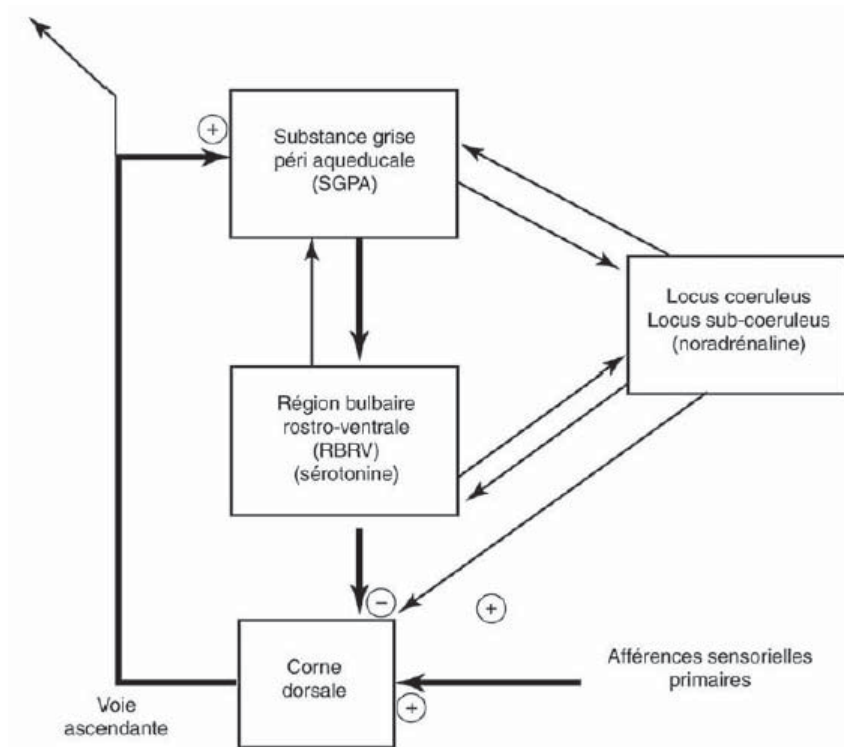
+

Substance grise péri aqueducale (SGPA)

Locus coeruleus
Locus sub-coeruleus
(noradrénaline)

Région bulbaire rostro-ventrale (RBRV) (sérotonine)

−

+

Corne dorsale

+

Afférences sensorielles primaires

Voie ascendante